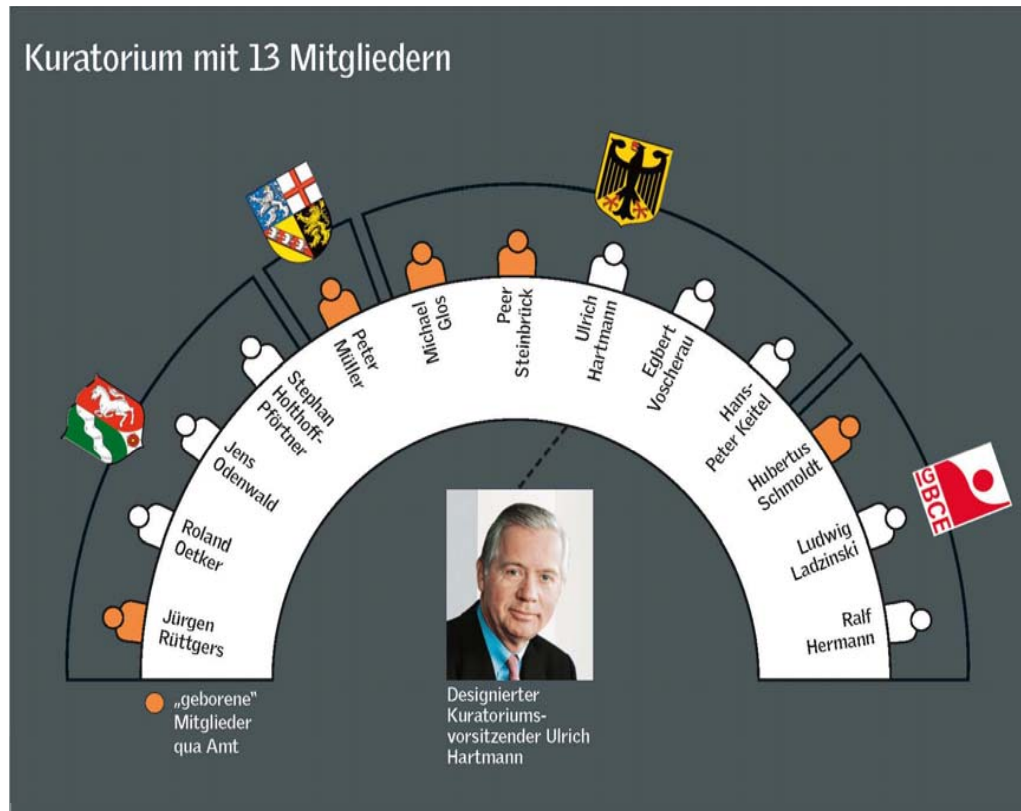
Kuratorium mit 13 Mitgliedern

Jürgen Rüttgers

Roland Oetker

Jens Odenwald

Stephan Holthoff-Pförtner

Peter Müller

Michael Glos

Peer Steinbrück

Ulrich Hartmann

Egbert Voscherau

Hans-Peter Keitel

Hubertus Schmoldt

Ludwig Ladzinski

Ralf Hermann

IGBCE

„geborene" Mitglieder qua Amt

Designierter Kuratoriums-vorsitzender Ulrich Hartmann